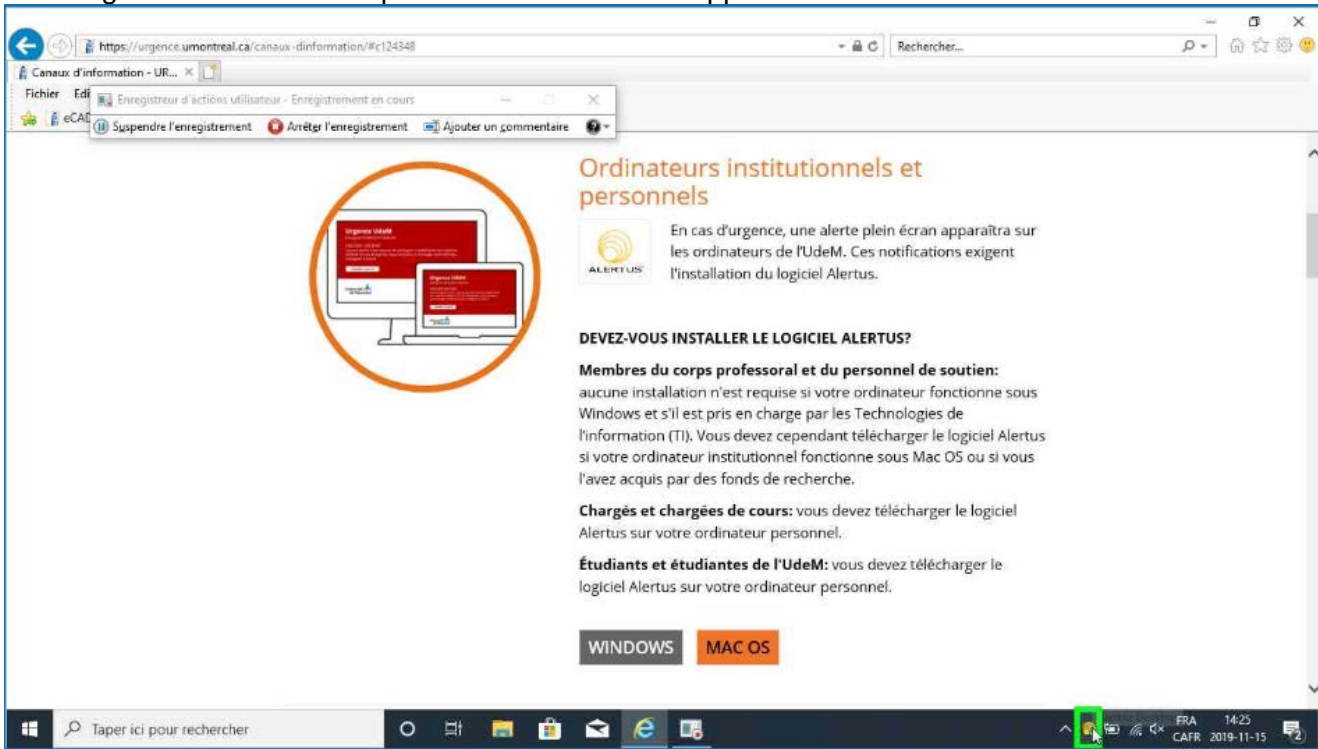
https://urgence.umontreal.ca/canaux-dinformation/#c124348

Rechercher...

Canaux d'information - UR...

Fichier Edi

eCAD

Enregistreur d'actions utilisateur - Enregistrement en cours

Suspendre l'enregistrement Arrêter l'enregistrement Ajouter un commentaire

Ordinateurs institutionnels et personnels

ALERTUS

En cas d'urgence, une alerte plein écran apparaîtra sur les ordinateurs de l'UdeM. Ces notifications exigent l'installation du logiciel Alertus.

DEVEZ-VOUS INSTALLER LE LOGICIEL ALERTUS?

**Membres du corps professoral et du personnel de soutien:** aucune installation n'est requise si votre ordinateur fonctionne sous Windows et s'il est pris en charge par les Technologies de l'information (TI). Vous devez cependant télécharger le logiciel Alertus si votre ordinateur institutionnel fonctionne sous Mac OS ou si vous l'avez acquis par des fonds de recherche.

**Chargés et chargées de cours:** vous devez télécharger le logiciel Alertus sur votre ordinateur personnel.

**Étudiants et étudiantes de l'UdeM:** vous devez télécharger le logiciel Alertus sur votre ordinateur personnel.

WINDOWS MAC OS

Taper ici pour rechercher

FRA CAFR 14:25 2019-11-15

2